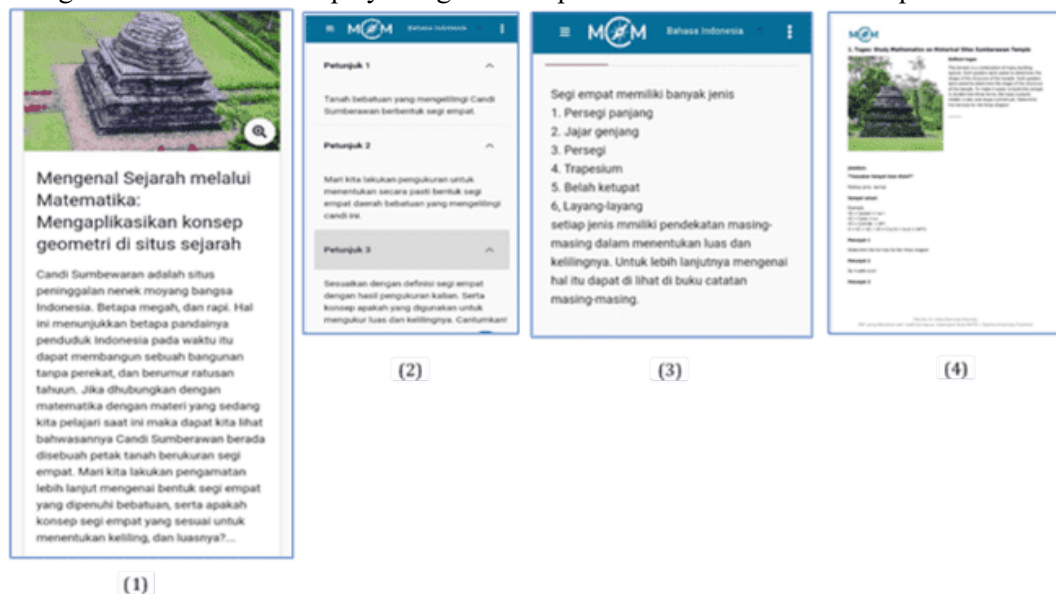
Mengenal Sejarah melalui Matematika: Mengaplikasikan konsep geometri di situs sejarah

Candi Sumbewaran adalah situs peninggalan nenek moyang bangsa Indonesia. Betapa megah, dan rapi. Hal ini menunjukkan betapa pandainya penduduk Indonesia pada waktu itu dapat membangun sebuah bangunan tanpa perekat, dan berumur ratusan tahuun. Jika dhubungkan dengan matematika dengan materi yang sedang kita pelajari saat ini maka dapat kita lihat bahwasannya Candi Sumberawan berada disebuah petak tanah berukuran segi empat. Mari kita lakukan pengamatan lebih lanjut mengenai bentuk segi empat yang dipenuhi bebatuan, serta apakah konsep segi empat yang sesuai untuk menentukan keliling, dan luasnya?...

(1)

MCM Bahasa Indonesia

Petunjuk 1

Tanah bebatuan yang mengelilingi Candi Sumberawan berbentuk segi empat.

Petunjuk 2

Mari kita lakukan pengukuran untuk menentukan secara pasti bentuk segi empat daerah bebatuan yang mengelilingi candi ini.

Petunjuk 3

Sesuaikan dengan definisi segi empat dengan hasil pengukuran kalian. Serta konsep apakah yang digunakan untuk mengukur luas dan kelilingnya. Cantumkan!

(2)

MCM Bahasa Indonesia

Segi empat memiliki banyak jenis
1. Persegi panjang
2. Jajar genjang
3. Persegi
4. Trapesium
5. Belah ketupat
6, Layang-layang
setiap jenis mmiliki pendekatan masing-masing dalam menentukan luas dan kelilingnya. Untuk lebih lanjutnya mengenai hal itu dapat di lihat di buku catatan masing-masing.

(3)

MCM
1. Topic: Study Mathematics on Historical Sites Sumberawan Temple
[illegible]

(4)